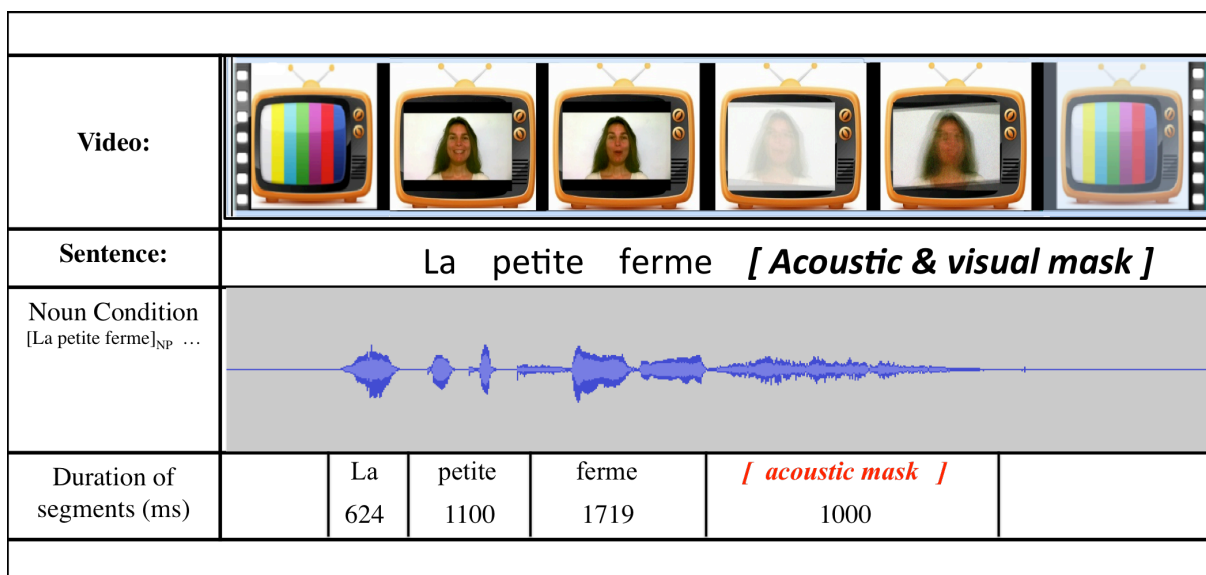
| | |
|---|---|
| **Video:** | |
| **Sentence:** | La petite ferme ***[ Acoustic & visual mask ]*** |
| Noun Condition [La petite ferme]$_{NP}$ … | |

| Duration of segments (ms) | | La | petite | ferme | *[ acoustic mask ]* | |
|---|---|---|---|---|---|---|
| | | 624 | 1100 | 1719 | 1000 | |